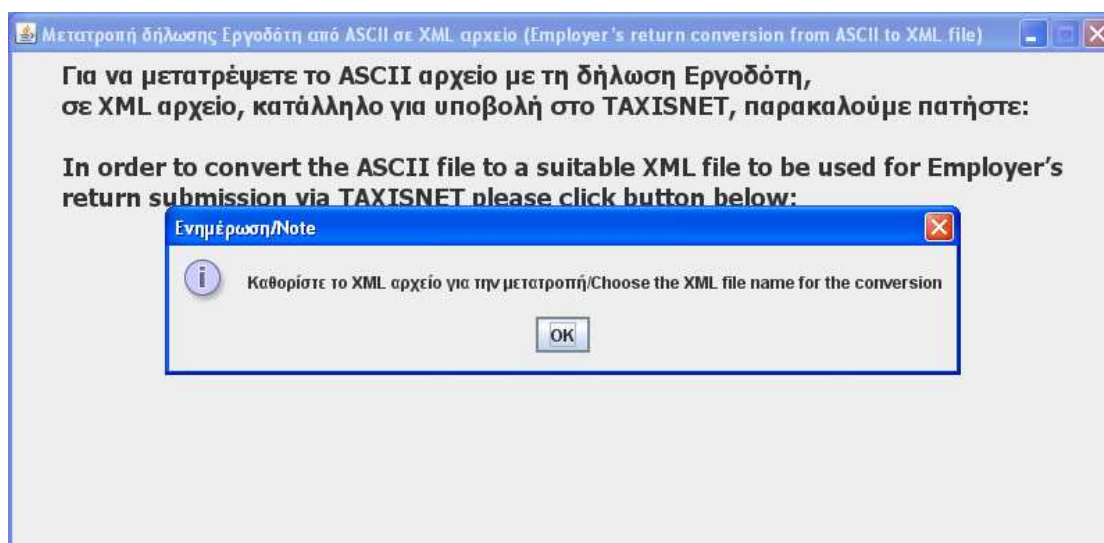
Μετατροπή δήλωσης Εργοδότη από ASCII σε XML αρχείο (Employer's return conversion from ASCII to XML file)

Για να μετατρέψετε το ASCII αρχείο με τη δήλωση Εργοδότη, σε XML αρχείο, κατάλληλο για υποβολή στο TAXISNET, παρακαλούμε πατήστε:

In order to convert the ASCII file to a suitable XML file to be used for Employer's return submission via TAXISNET please click button below:

Ενημέρωση/Note

Καθορίστε το XML αρχείο για την μετατροπή/Choose the XML file name for the conversion

OK